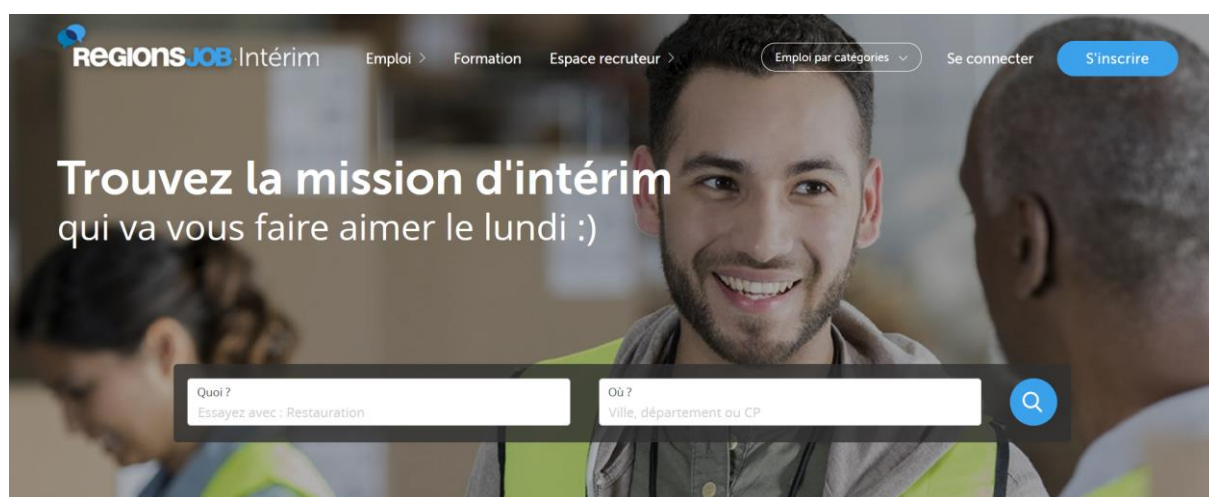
REGIONSJOB Intérim

Emploi >
Formation
Espace recruteur >
Emploi par catégories
Se connecter
S'inscrire

Trouvez la mission d'intérim
qui va vous faire aimer le lundi :)

Quoi ?
Essayez avec : Restauration
Où ?
Ville, département ou CP